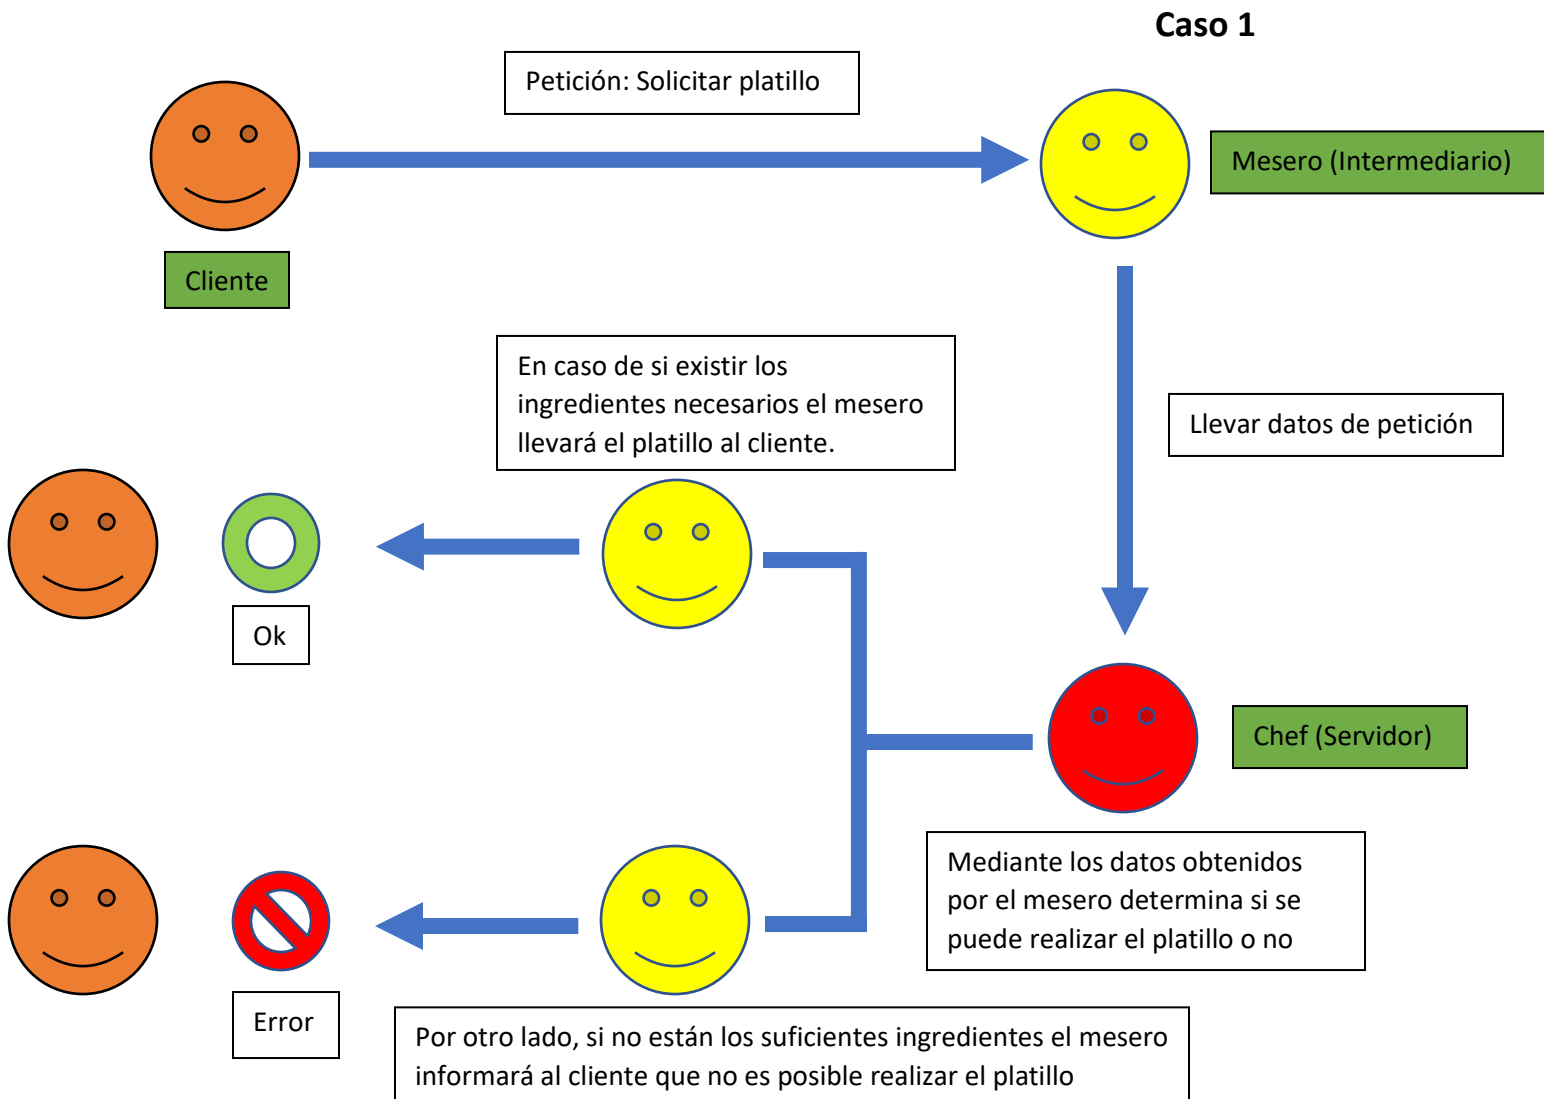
Caso 1

Petición: Solicitar platillo

Mesero (Intermediario)

Cliente

En caso de si existir los ingredientes necesarios el mesero llevará el platillo al cliente.

Llevar datos de petición

Ok

Chef (Servidor)

Mediante los datos obtenidos por el mesero determina si se puede realizar el platillo o no

Error

Por otro lado, si no están los suficientes ingredientes el mesero informará al cliente que no es posible realizar el platillo